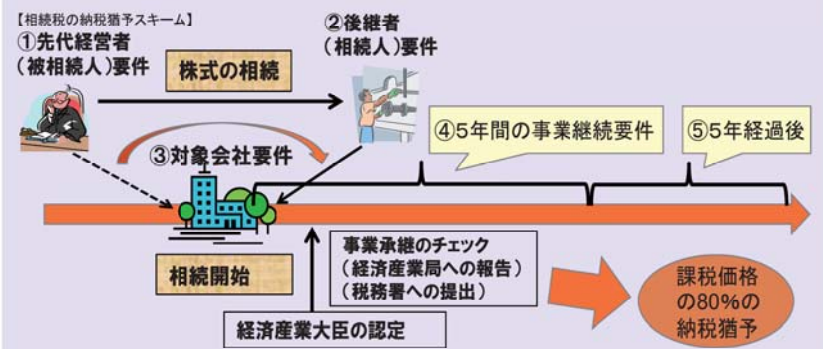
【相続税の納税猶予スキーム】

①先代経営者（被相続人）要件

株式の相続

②後継者（相続人）要件

③対象会社要件

④5年間の事業継続要件

⑤5年経過後

相続開始

事業承継のチェック
（経済産業局への報告）
（税務署への提出）

経済産業大臣の認定

課税価格の80%の納税猶予